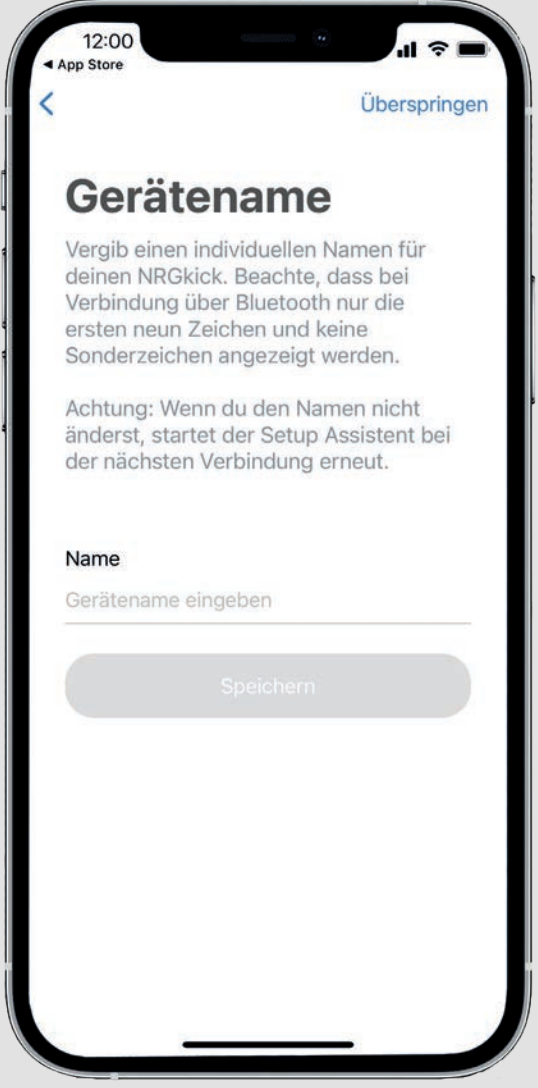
12:00
◄ App Store

<

Überspringen

Gerätename

Vergib einen individuellen Namen für deinen NRGkick. Beachte, dass bei Verbindung über Bluetooth nur die ersten neun Zeichen und keine Sonderzeichen angezeigt werden.

Achtung: Wenn du den Namen nicht änderst, startet der Setup Assistent bei der nächsten Verbindung erneut.

Name

Gerätename eingeben

Speichern